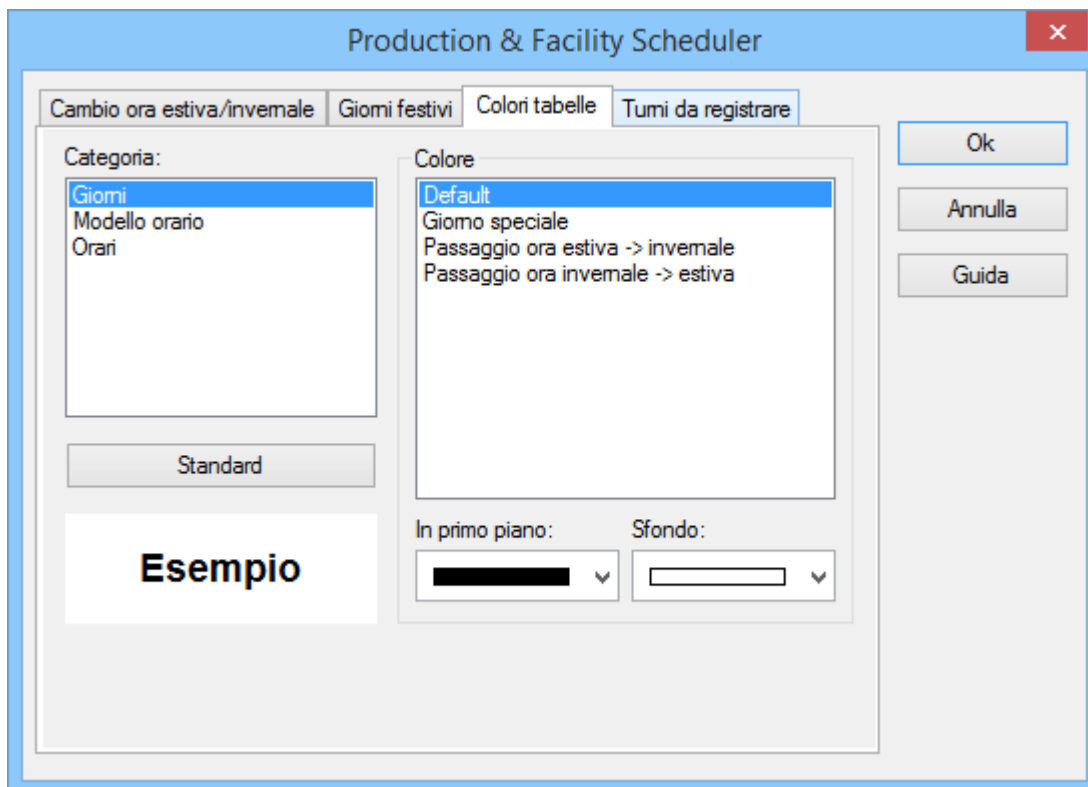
Production & Facility Scheduler

Cambio ora estiva/invernale | Giorni festivi | Colori tabelle | Turni da registrare

Ok

Annulla

Guida

Categoria:

Giorni
Modello orario
Orari

Standard

Esempio

Colore

Default
Giorno speciale
Passaggio ora estiva -> invernale
Passaggio ora invernale -> estiva

In primo piano:

Sfondo: